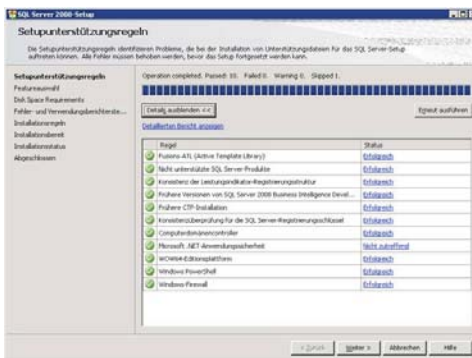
SQL Server 2008-Setup

Setupunterstützungsregeln

Die Setupunterstützungsregeln identifizieren Probleme, die bei der Installation von Unterstützungsdateien für das SQL Server-Setup auftreten können. Alle Fehler müssen behoben werden, bevor das Setup fortgesetzt werden kann.

Setupunterstützungsregeln
Featureauswahl
Disk Space Requirements
Fehler- und Verwendungsberichterste...
Installationsregeln
Installationsbereit
Installationsstatus
Abgeschlossen

Operation completed. Passed: 10. Failed 0. Warning 0. Skipped 1.

Details ausblenden <<

Erneut ausführen

Detaillierten Bericht anzeigen

| | Regel | Status |
|---|---|---|
| | Fusions-ATL (Active Template Library) | Erfolgreich |
| | Nicht unterstützte SQL Server-Produkte | Erfolgreich |
| | Konsistenz der Leistungsindikator-Registrierungsstruktur | Erfolgreich |
| | Frühere Versionen von SQL Server 2008 Business Intelligence Devel... | Erfolgreich |
| | Frühere CTP-Installation | Erfolgreich |
| | Konsistenzüberprüfung für die SQL Server-Registrierungsschlüssel | Erfolgreich |
| | Computerdomänencontroller | Erfolgreich |
| | Microsoft .NET-Anwendungssicherheit | Nicht zutreffend |
| | WOW64-Editionsplattform | Erfolgreich |
| | Windows PowerShell | Erfolgreich |
| | Windows-Firewall | Erfolgreich |

< Zurück | Weiter > | Abbrechen | Hilfe